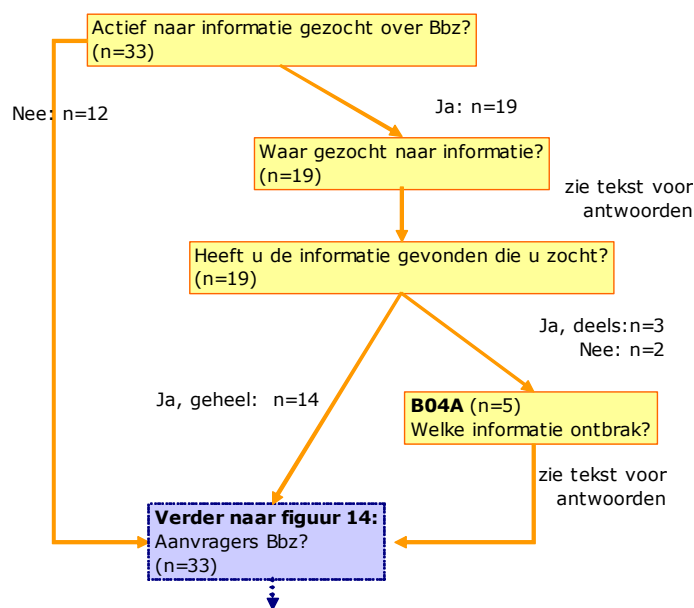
Actief naar informatie gezocht over Bbz?
(n=33)

Nee: n=12

Ja: n=19

Waar gezocht naar informatie?
(n=19)

zie tekst voor antwoorden

Heeft u de informatie gevonden die u zocht?
(n=19)

Ja, deels:n=3
Nee: n=2

Ja, geheel: n=14

**B04A** (n=5)
Welke informatie ontbrak?

zie tekst voor antwoorden

**Verder naar figuur 14:**
Aanvragers Bbz?
(n=33)